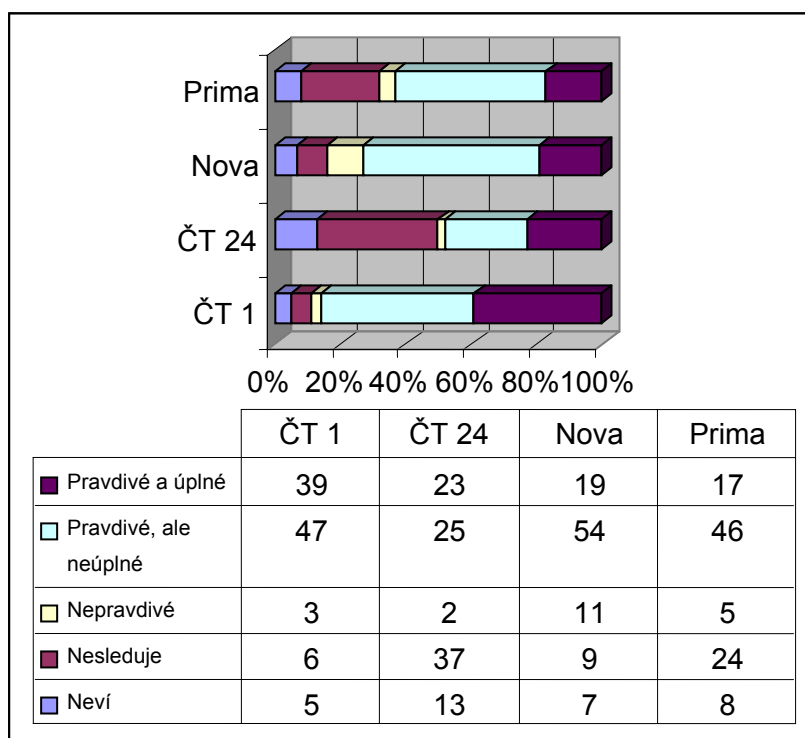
Prima

Nova

ČT 24

ČT 1

0% 20% 40% 60% 80% 100%

| | ČT 1 | ČT 24 | Nova | Prima |
|---|---|---|---|---|
| Pravdivé a úplné | 39 | 23 | 19 | 17 |
| Pravdivé, ale neúplné | 47 | 25 | 54 | 46 |
| Nepravdivé | 3 | 2 | 11 | 5 |
| Nesleduje | 6 | 37 | 9 | 24 |
| Neví | 5 | 13 | 7 | 8 |